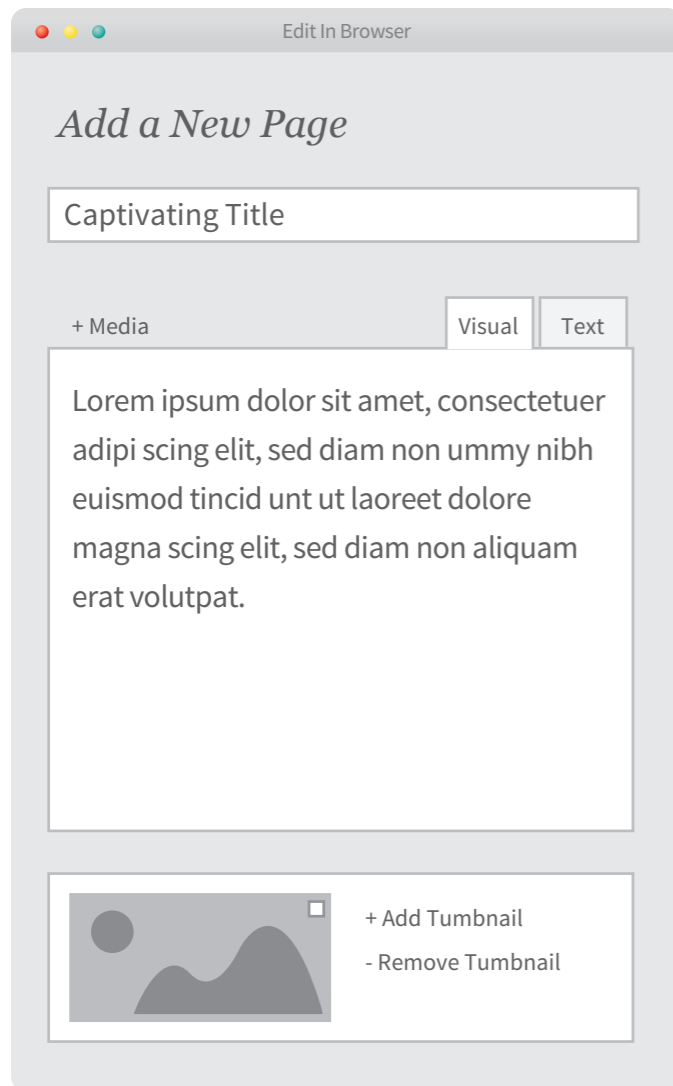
Edit In Browser

Add a New Page

Captivating Title

+ Media

Visual

Text

Lorem ipsum dolor sit amet, consectetuer adipi scing elit, sed diam non ummy nibh euismod tincid unt ut laoreet dolore magna scing elit, sed diam non aliquam erat volutpat.

+ Add Tumbnail

- Remove Tumbnail